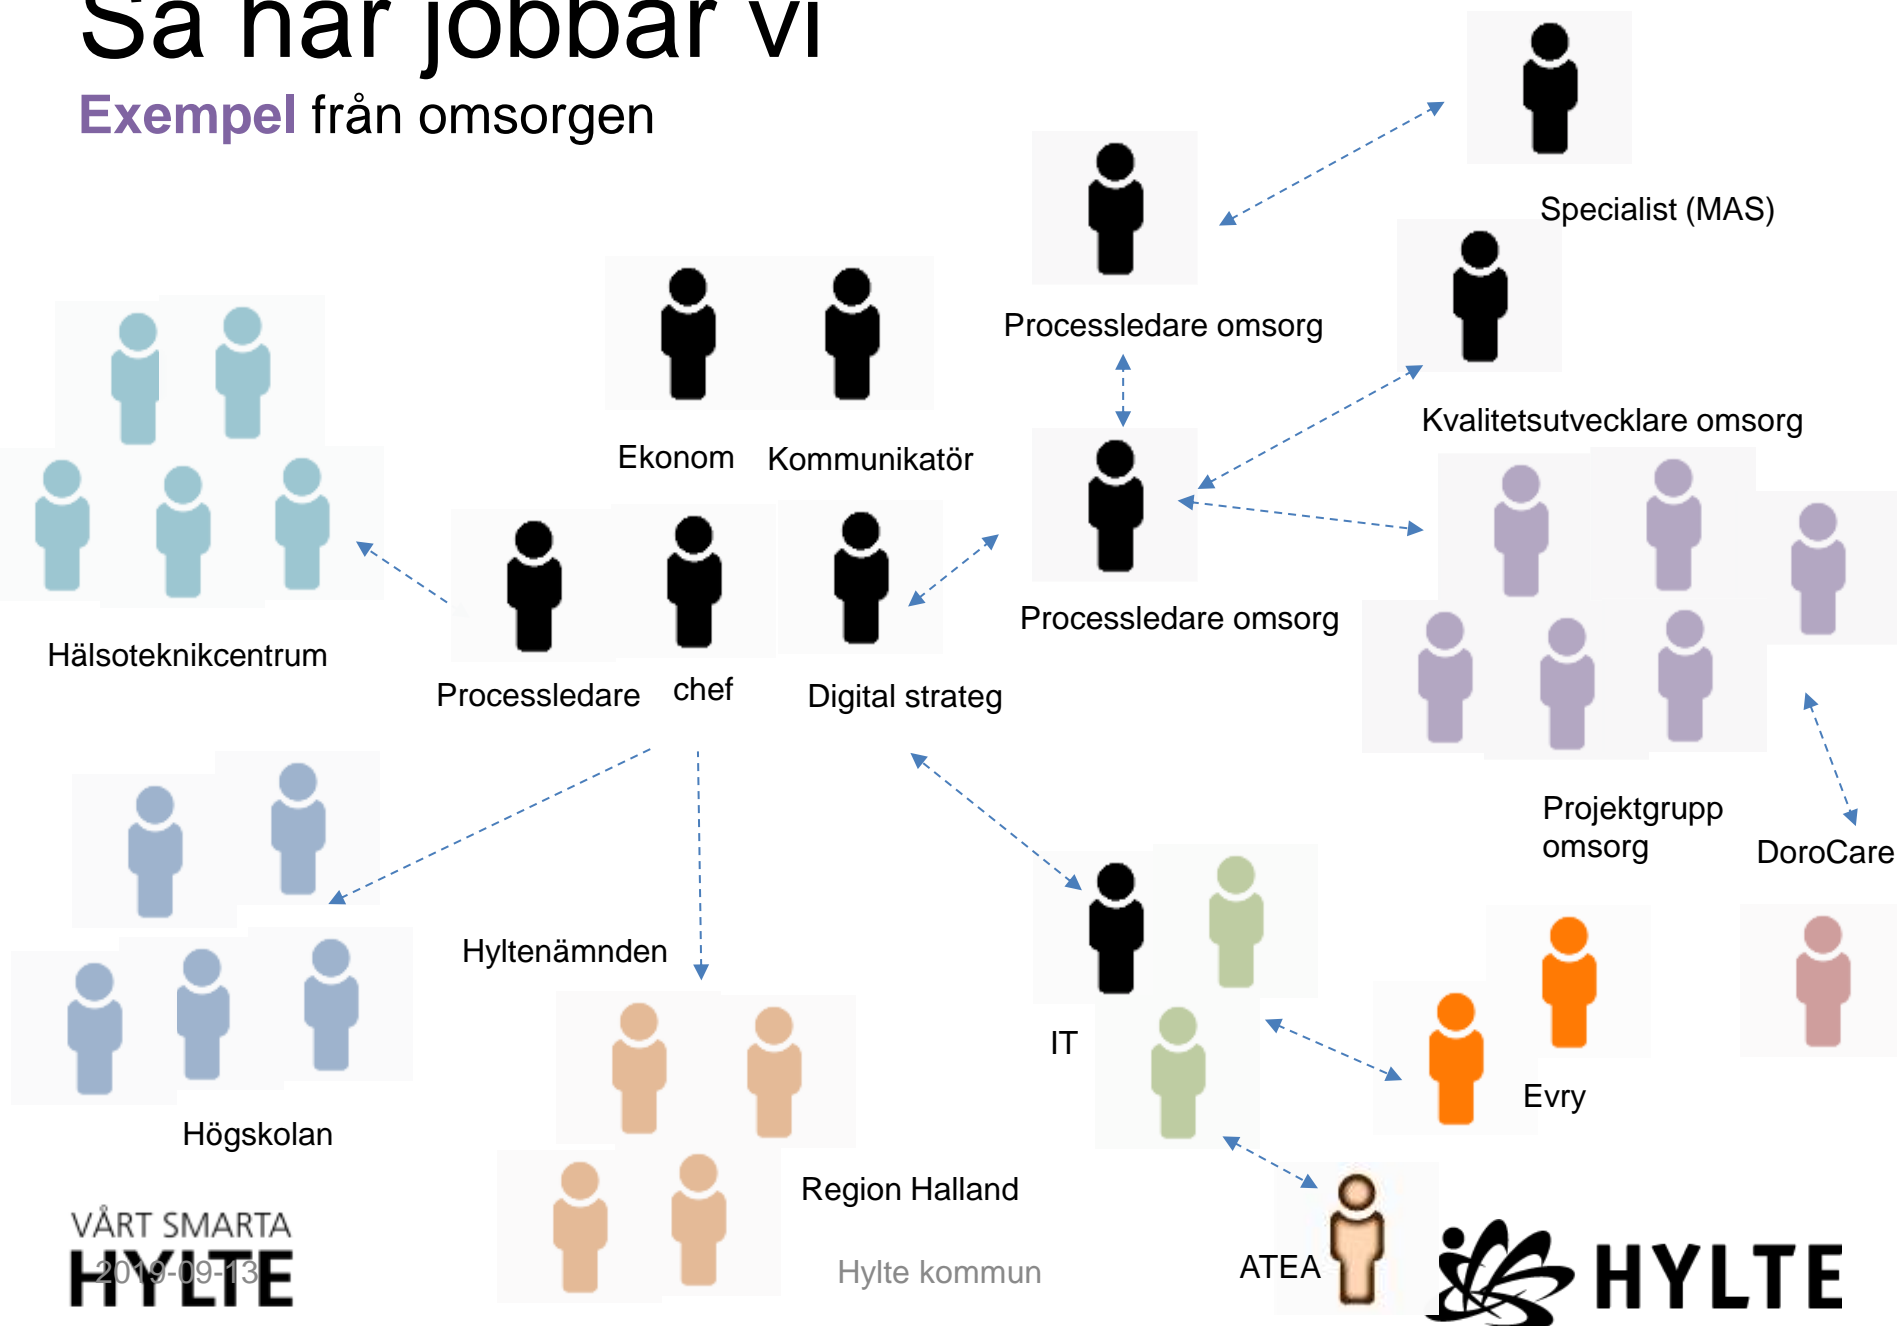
Så här jobbar vi

Exempel från omsorgen

Specialist (MAS)

Processledare omsorg

Kvalitetsutvecklare omsorg

Ekonom Kommunikatör

Processledare omsorg

Hälsoteknikcentrum

Processledare chef Digital strateg

Projektgrupp omsorg

DoroCare

Hyltenämnden

IT

Evry

Högskolan

Region Halland

VÅRT SMARTA HYLTE

2019-09-13

Hylte kommun

ATEA

HYLTE